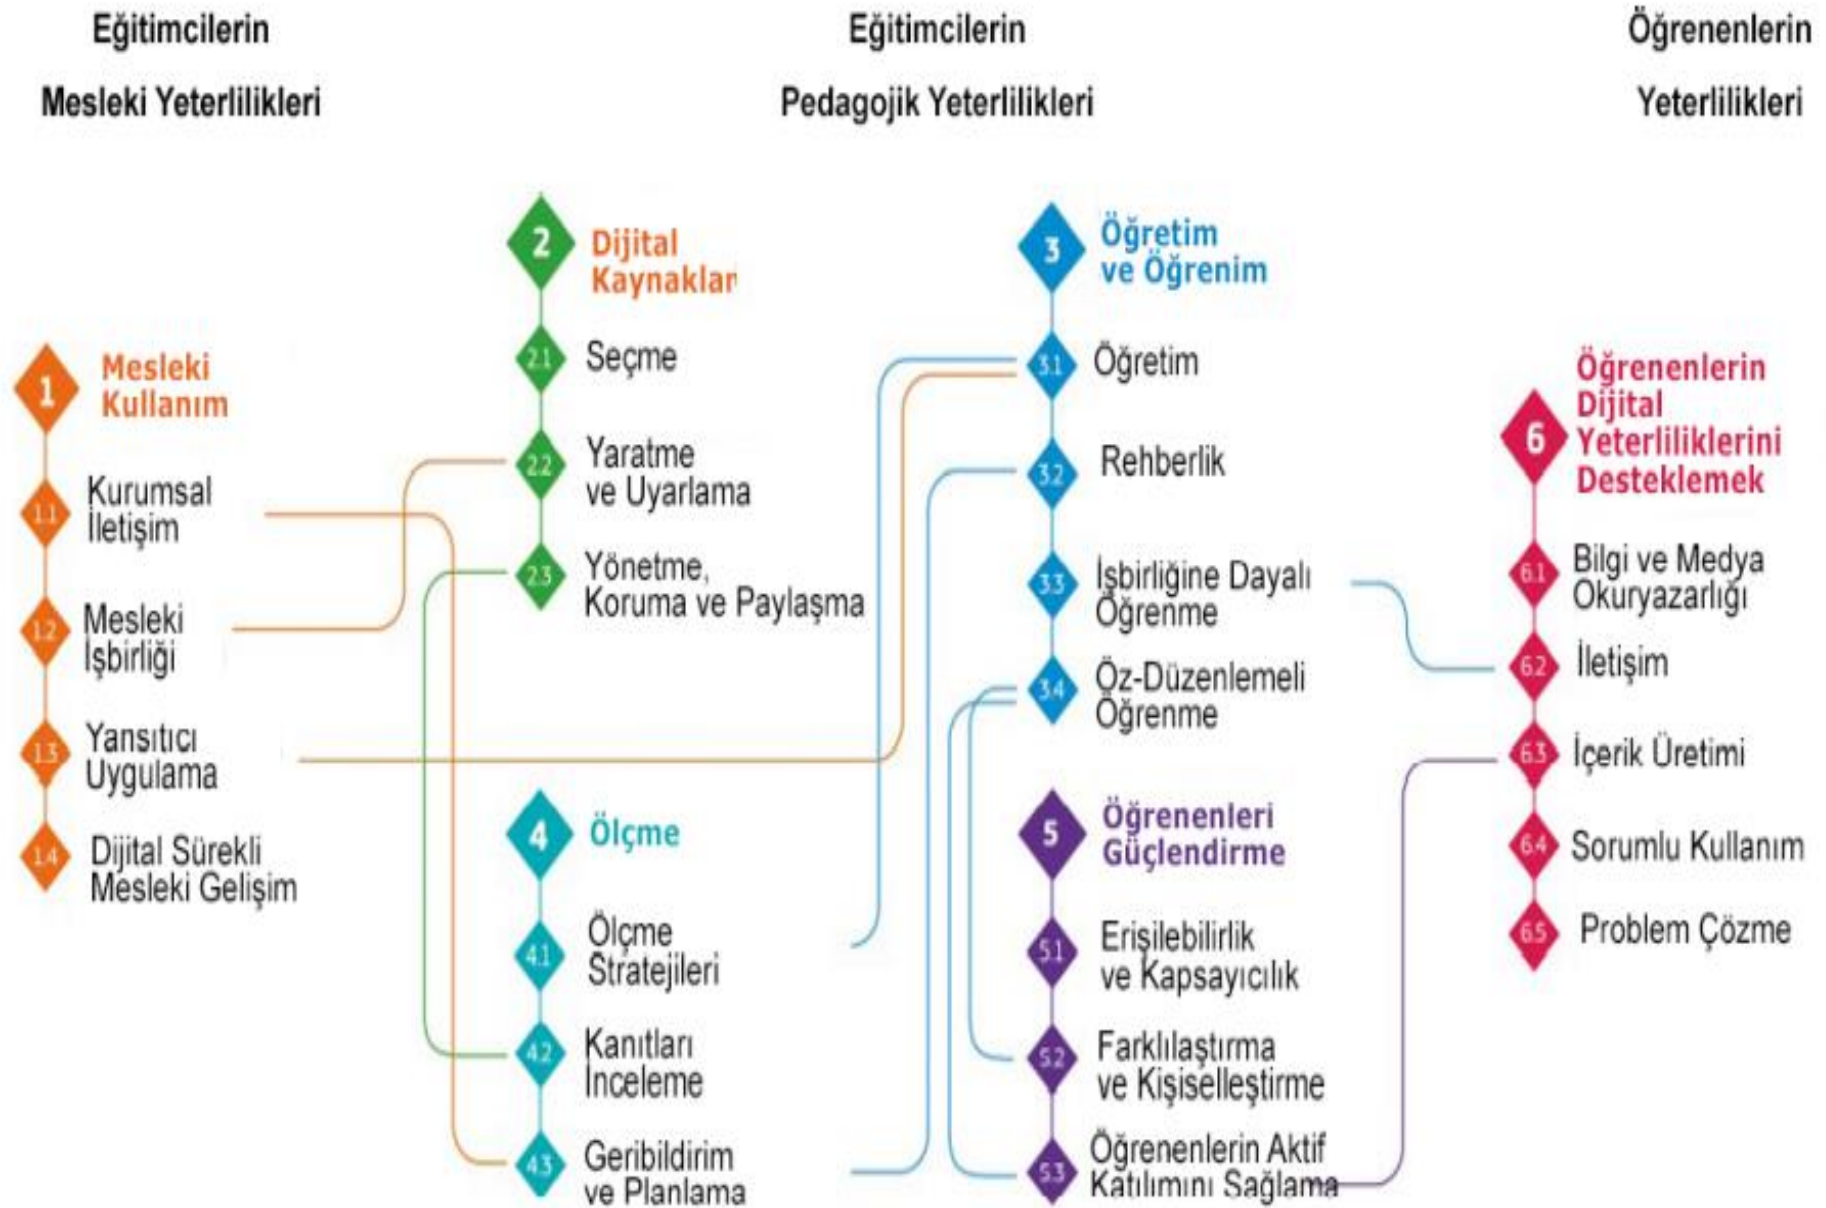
Eğitimcilerin
Mesleki Yeterlilikleri

Eğitimcilerin
Pedagojik Yeterlilikleri

Öğrenenlerin
Yeterlilikleri

1 Mesleki Kullanım
1.1 Kurumsal İletişim
1.2 Mesleki İşbirliği
1.3 Yansıtıcı Uygulama
1.4 Dijital Sürekli Mesleki Gelişim

2 Dijital Kaynaklar
2.1 Seçme
2.2 Yaratme ve Uyarlama
2.3 Yönetme, Koruma ve Paylaşma

4 Ölçme
4.1 Ölçme Stratejileri
4.2 Kanıtları İnceleme
4.3 Geribildirim ve Planlama

3 Öğretim ve Öğrenim
3.1 Öğretim
3.2 Rehberlik
3.3 İşbirliğine Dayalı Öğrenme
3.4 Öz-Düzenlemeli Öğrenme

5 Öğrenenleri Güçlendirme
5.1 Erişilebilirlik ve Kapsayıcılık
5.2 Farklılaştırma ve Kişiselleştirme
5.3 Öğrenenlerin Aktif Katılımını Sağlama

6 Öğrenenlerin Dijital Yeterliliklerini Desteklemek
6.1 Bilgi ve Medya Okuryazarlığı
6.2 İletişim
6.3 İçerik Üretimi
6.4 Sorumlu Kullanım
6.5 Problem Çözme